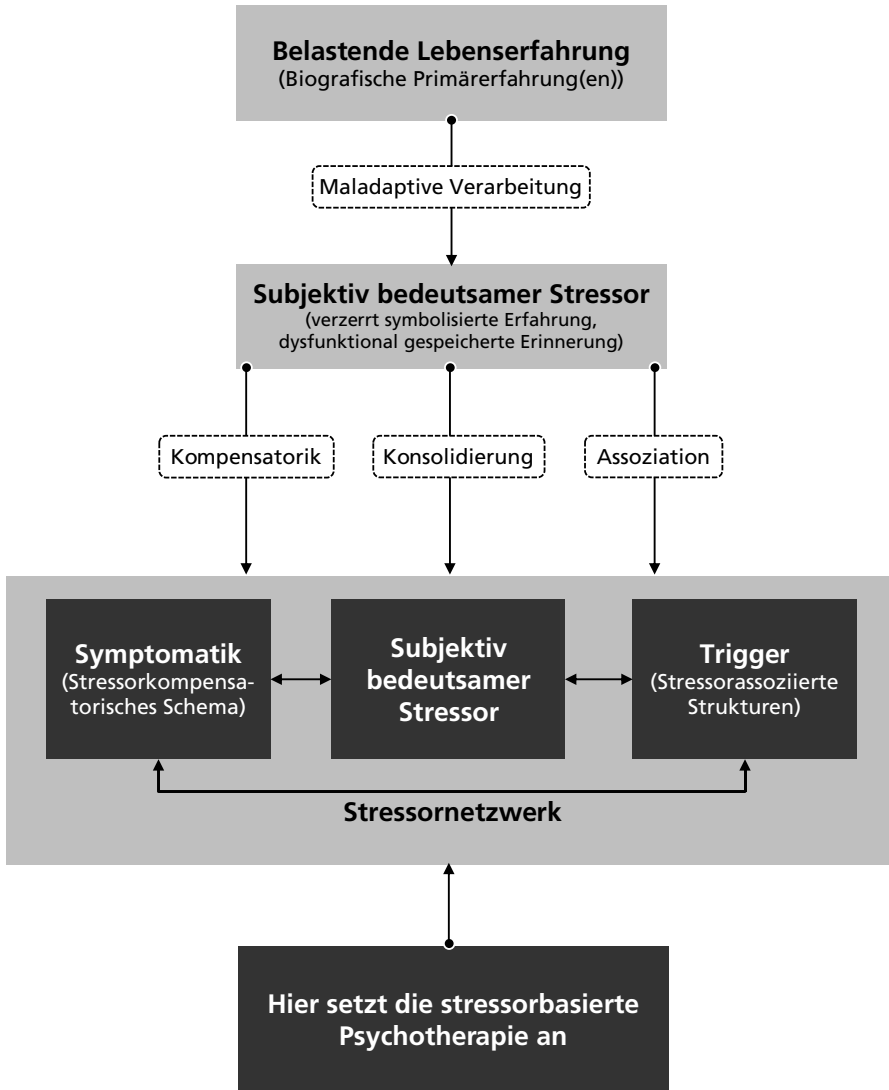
Belastende Lebenserfahrung
(Biografische Primärerfahrung(en))

Maladaptive Verarbeitung

Subjektiv bedeutsamer Stressor
(verzerrt symbolisierte Erfahrung, dysfunktional gespeicherte Erinnerung)

Kompensatorik

Konsolidierung

Assoziation

Symptomatik
(Stressorkompensatorisches Schema)

Subjektiv bedeutsamer Stressor

Trigger
(Stressorassoziierte Strukturen)

Stressornetzwerk

Hier setzt die stressorbasierte Psychotherapie an